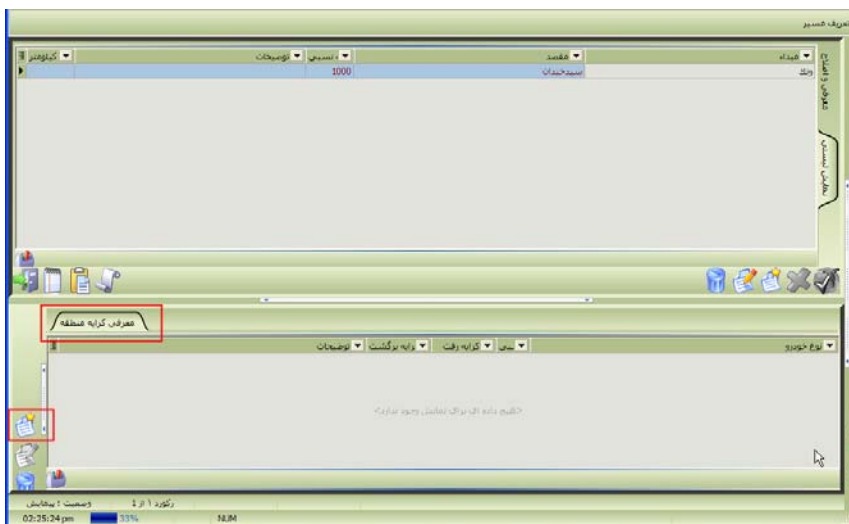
تعریف مسیر

| مبداء | مقصد | نسبی | توضیحات | کیلومتر |
|---|---|---|---|---|
| ونک | سیدخندان | 1000 | | |

تعریف و اصلاح

نمایش لیستی

معرفی کرایه منطقه

| نوع خودرو | نسبی | کرایه رفت | کرایه برگشت | توضیحات |
|---|---|---|---|---|

<هیچ داده ای برای نمایش وجود ندارد>

وضعیت : نمایش

رکورد ۱ از ۱

02:25:24 pm

33%

NUM